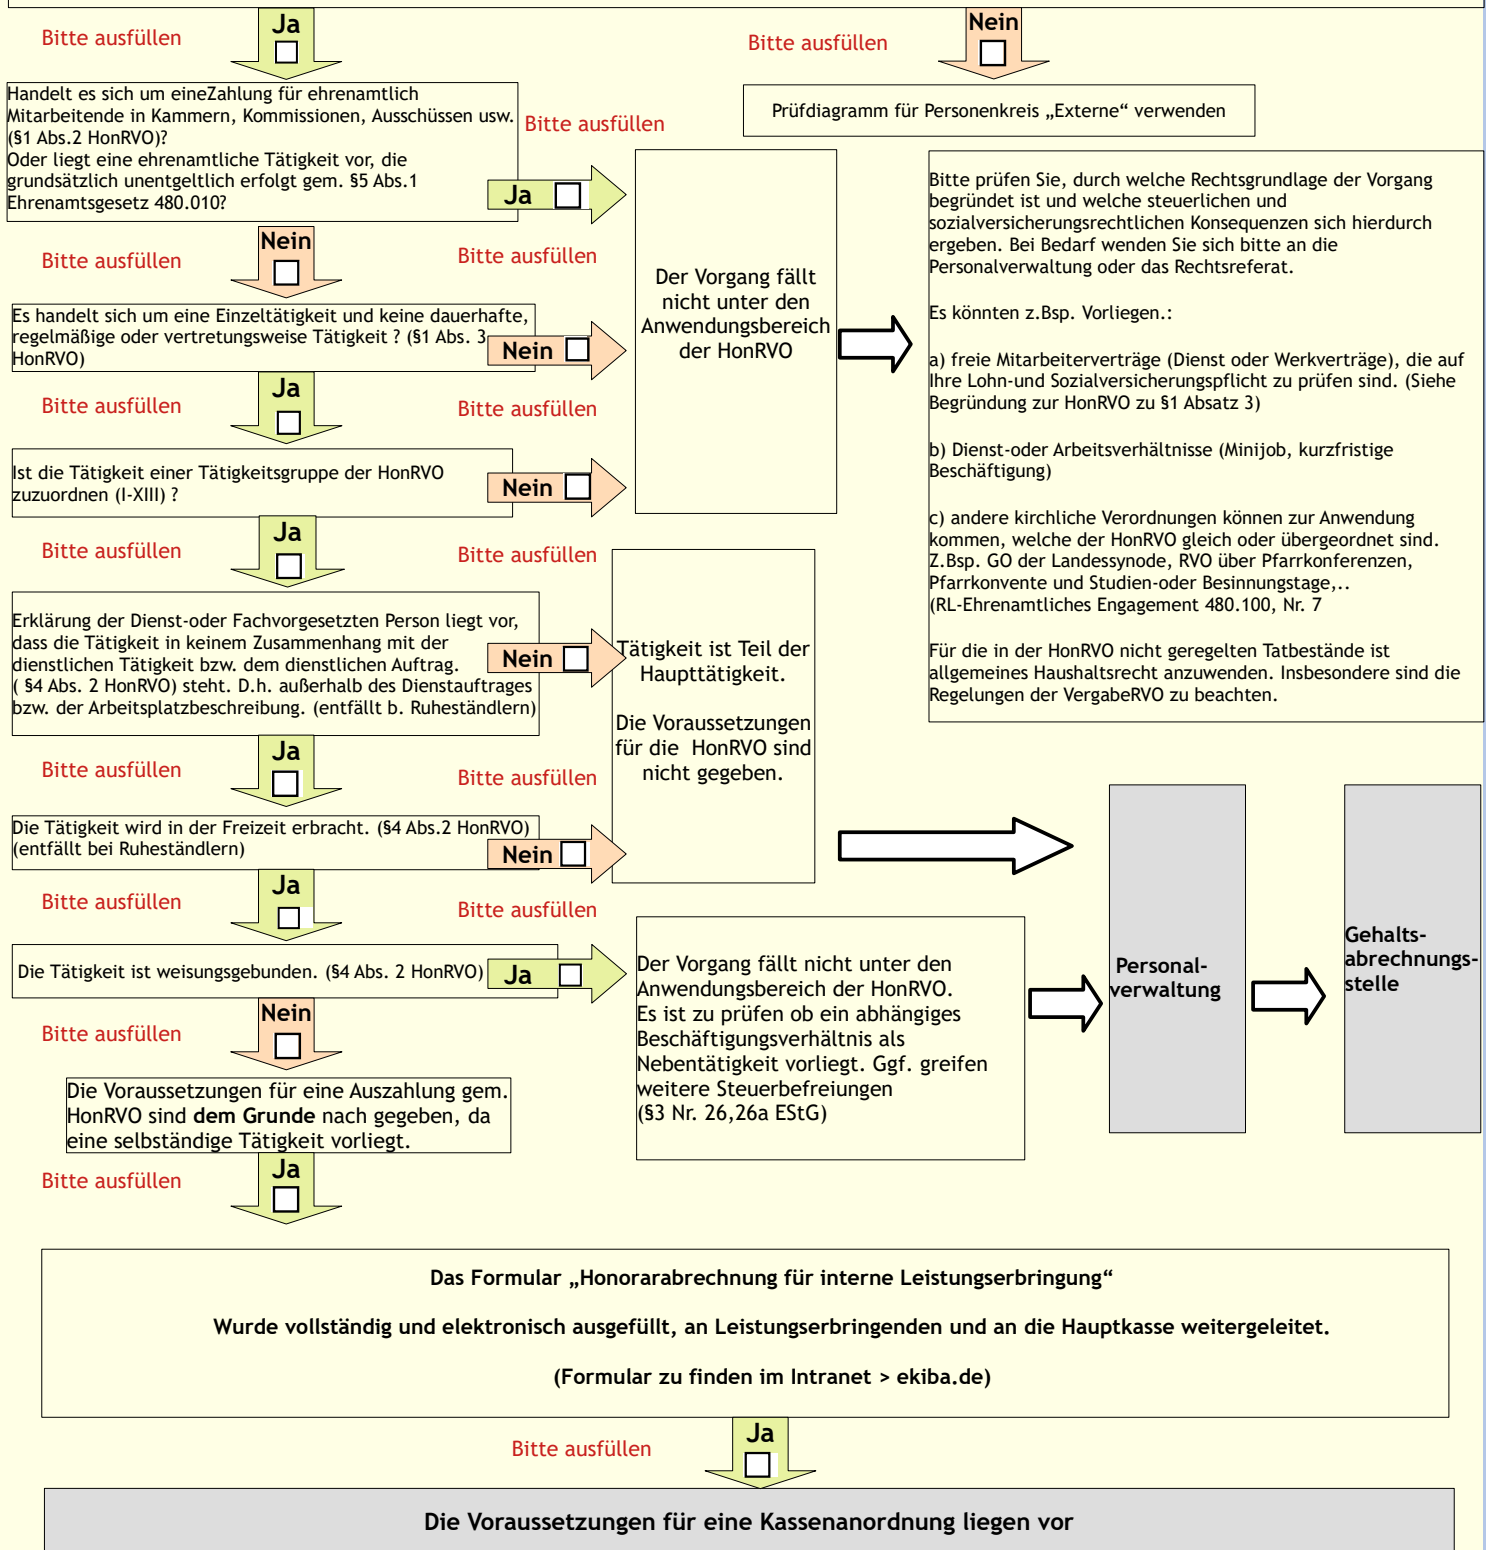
Bitte ausfüllen

Ja

Bitte ausfüllen

Nein

Handelt es sich um eineZahlung für ehrenamtlich Mitarbeitende in Kammern, Kommissionen, Ausschüssen usw. (§1 Abs.2 HonRVO)?
Oder liegt eine ehrenamtliche Tätigkeit vor, die grundsätzlich unentgeltlich erfolgt gem. §5 Abs.1 Ehrenamtsgesetz 480.010?

Bitte ausfüllen

Ja

Prüfdiagramm für Personenkreis „Externe“ verwenden

Bitte ausfüllen

Nein

Bitte ausfüllen

Es handelt sich um eine Einzeltätigkeit und keine dauerhafte, regelmäßige oder vertretungsweise Tätigkeit ? (§1 Abs. 3 HonRVO)

Nein

Der Vorgang fällt nicht unter den Anwendungsbereich der HonRVO

Bitte prüfen Sie, durch welche Rechtsgrundlage der Vorgang begründet ist und welche steuerlichen und sozialversicherungsrechtlichen Konsequenzen sich hierdurch ergeben. Bei Bedarf wenden Sie sich bitte an die Personalverwaltung oder das Rechtsreferat.

Es könnten z.Bsp. Vorliegen.:

a) freie Mitarbeiterverträge (Dienst oder Werkverträge), die auf Ihre Lohn-und Sozialversicherungspflicht zu prüfen sind. (Siehe Begründung zur HonRVO zu §1 Absatz 3)

b) Dienst-oder Arbeitsverhältnisse (Minijob, kurzfristige Beschäftigung)

c) andere kirchliche Verordnungen können zur Anwendung kommen, welche der HonRVO gleich oder übergeordnet sind. Z.Bsp. GO der Landessynode, RVO über Pfarrkonferenzen, Pfarrkonvente und Studien-oder Besinnungstage,..
(RL-Ehrenamtliches Engagement 480.100, Nr. 7

Für die in der HonRVO nicht geregelten Tatbestände ist allgemeines Haushaltsrecht anzuwenden. Insbesondere sind die Regelungen der VergabeRVO zu beachten.

Ja

Bitte ausfüllen

Bitte ausfüllen

Ist die Tätigkeit einer Tätigkeitsgruppe der HonRVO zuzuordnen (I-XIII) ?

Nein

Ja

Bitte ausfüllen

Bitte ausfüllen

Erklärung der Dienst-oder Fachvorgesetzten Person liegt vor, dass die Tätigkeit in keinem Zusammenhang mit der dienstlichen Tätigkeit bzw. dem dienstlichen Auftrag. ( §4 Abs. 2 HonRVO) steht. D.h. außerhalb des Dienstauftrages bzw. der Arbeitsplatzbeschreibung. (entfällt b. Ruheständlern)

Nein

Tätigkeit ist Teil der Haupttätigkeit.

Die Voraussetzungen für die HonRVO sind nicht gegeben.

Ja

Bitte ausfüllen

Bitte ausfüllen

Die Tätigkeit wird in der Freizeit erbracht. (§4 Abs.2 HonRVO) (entfällt bei Ruheständlern)

Nein

Ja

Bitte ausfüllen

Bitte ausfüllen

Die Tätigkeit ist weisungsgebunden. (§4 Abs. 2 HonRVO)

Ja

Der Vorgang fällt nicht unter den Anwendungsbereich der HonRVO.
Es ist zu prüfen ob ein abhängiges Beschäftigungsverhältnis als Nebentätigkeit vorliegt. Ggf. greifen weitere Steuerbefreiungen
(§3 Nr. 26,26a EStG)

Personal-verwaltung

Gehalts-abrechnungs-stelle

Nein

Bitte ausfüllen

Die Voraussetzungen für eine Auszahlung gem. HonRVO sind **dem Grunde** nach gegeben, da eine selbständige Tätigkeit vorliegt.

Bitte ausfüllen

Ja

Das Formular „Honorarabrechnung für interne Leistungserbringung“

Wurde vollständig und elektronisch ausgefüllt, an Leistungserbringenden und an die Hauptkasse weitergeleitet.

(Formular zu finden im Intranet > ekiba.de)

Bitte ausfüllen

Ja

Die Voraussetzungen für eine Kassenanordnung liegen vor